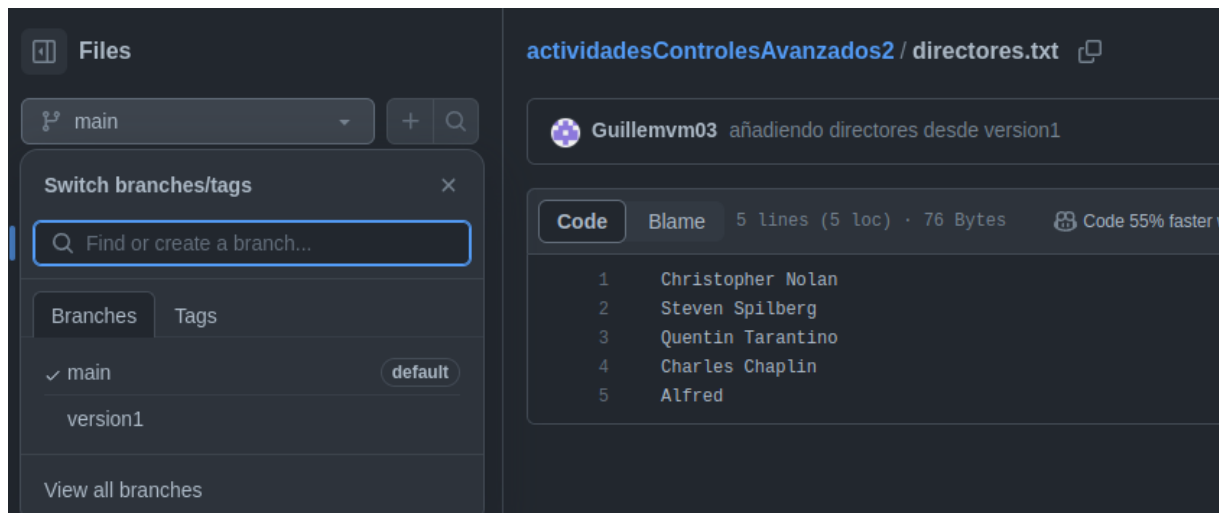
Files

main

Switch branches/tags

Find or create a branch...

Branches Tags

✓ main default

version1

View all branches

actividadesControlesAvanzados2 / directores.txt

Guillemvm03 añadiendo directores desde version1

Code Blame 5 lines (5 loc) · 76 Bytes Code 55% faster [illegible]

1 Christopher Nolan
2 Steven Spilberg
3 Quentin Tarantino
4 Charles Chaplin
5 Alfred